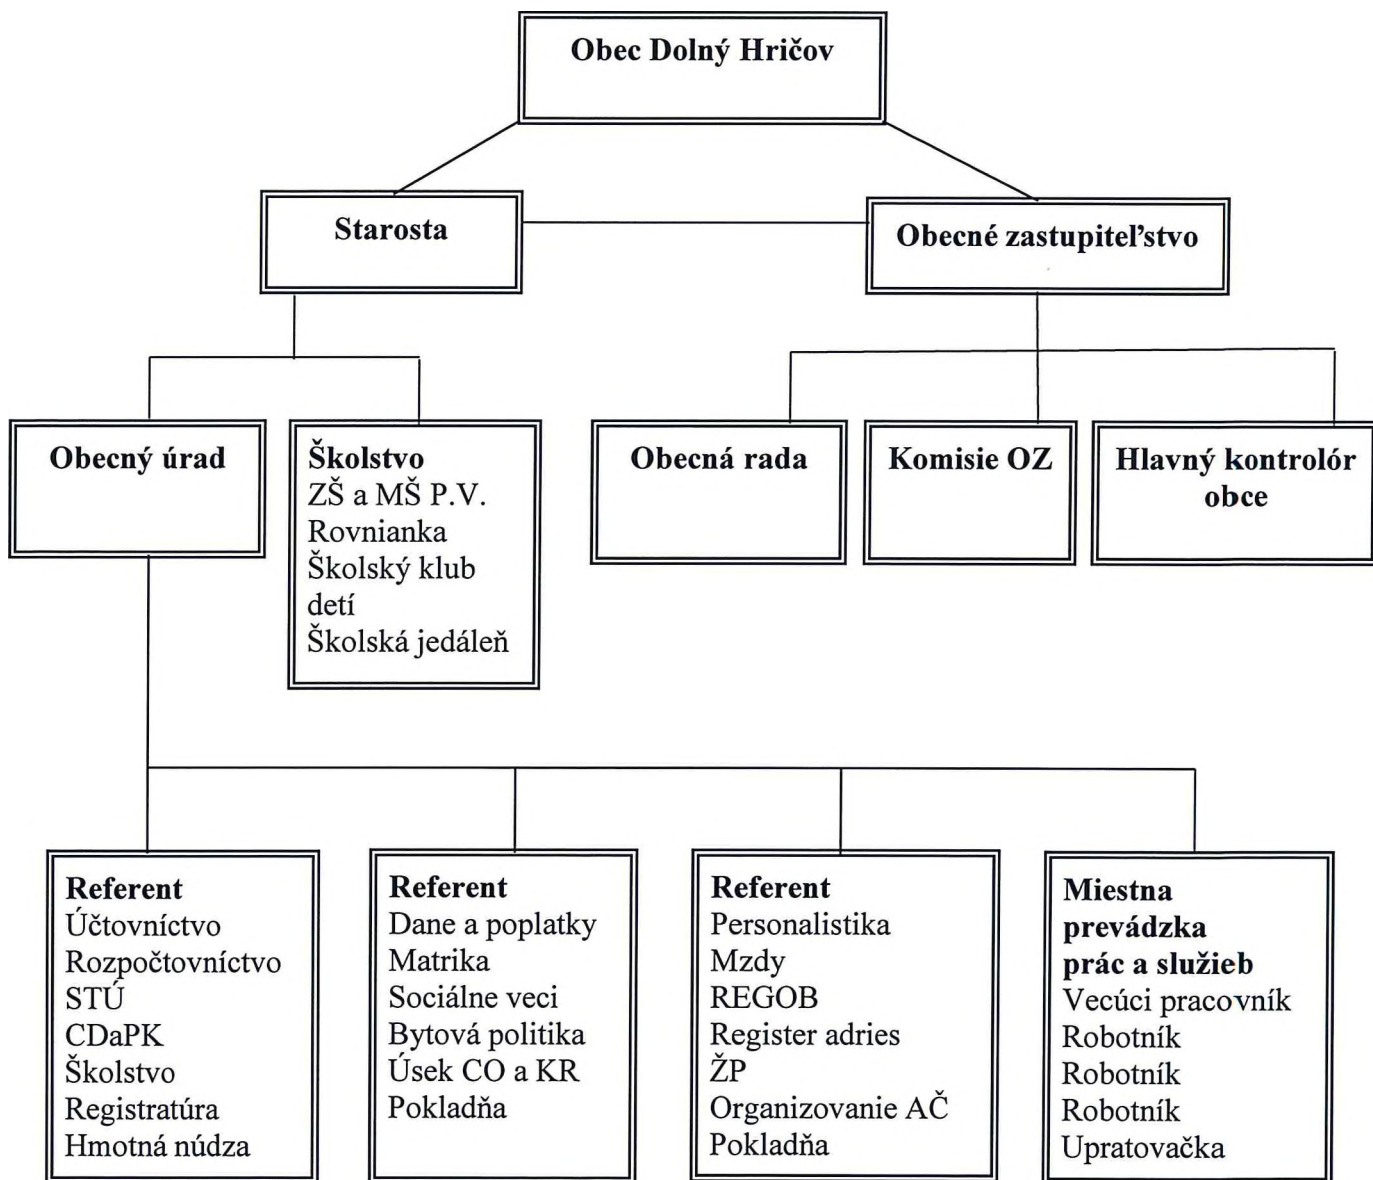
Obec Dolný Hričov

Starosta

Obecné zastupiteľstvo

Obecný úrad

Školstvo
ZŠ a MŠ P.V. Rovnianka
Školský klub detí
Školská jedáleň

Obecná rada

Komisie OZ

Hlavný kontrolór obce

Referent
Účtovníctvo
Rozpočtovníctvo
STÚ
CDaPK
Školstvo
Registratúra
Hmotná núdza

Referent
Dane a poplatky
Matrika
Sociálne veci
Bytová politika
Úsek CO a KR
Pokladňa

Referent
Personalistika
Mzdy
REGOB
Register adries
ŽP
Organizovanie AČ
Pokladňa

Miestna prevádzka prác a služieb
Vecúci pracovník
Robotník
Robotník
Robotník
Upratovačka